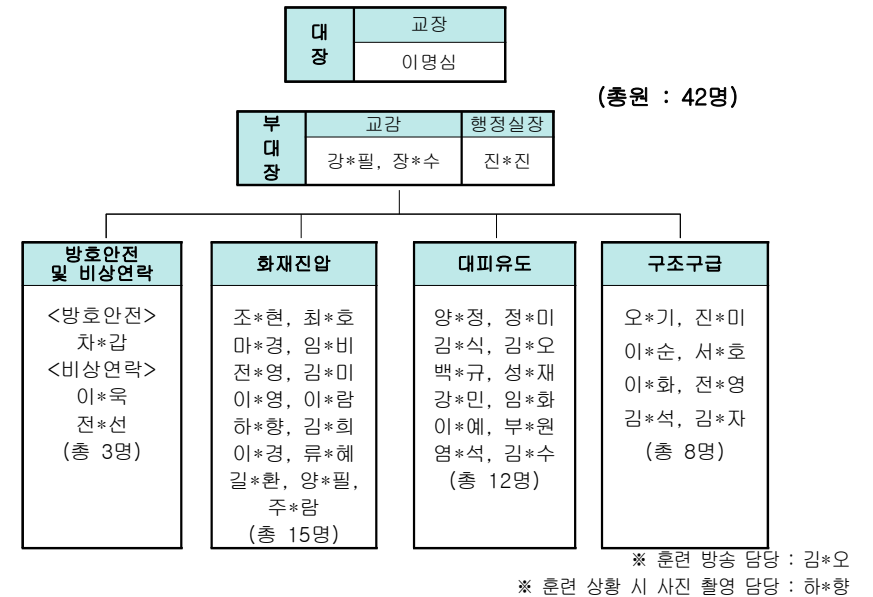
| 대장 | 교장 |
|---|---|
| | 이명심 |

(총원 : 42명)

| 부대장 | 교감 | 행정실장 |
|---|---|---|
| | 강*필, 장*수 | 진*진 |

방호안전 및 비상연락

<방호안전>
차*갑
<비상연락>
이*욱
전*선
(총 3명)

화재진압

조*현, 최*호
마*경, 임*비
전*영, 김*미
이*영, 이*람
하*향, 김*희
이*경, 류*혜
길*환, 양*필,
주*람
(총 15명)

대피유도

양*정, 정*미
김*식, 김*오
백*규, 성*재
강*민, 임*화
이*예, 부*원
염*석, 김*수
(총 12명)

구조구급

오*기, 진*미
이*순, 서*호
이*화, 전*영
김*석, 김*자
(총 8명)

※ 훈련 방송 담당 : 김*오
※ 훈련 상황 시 사진 촬영 담당 : 하*향